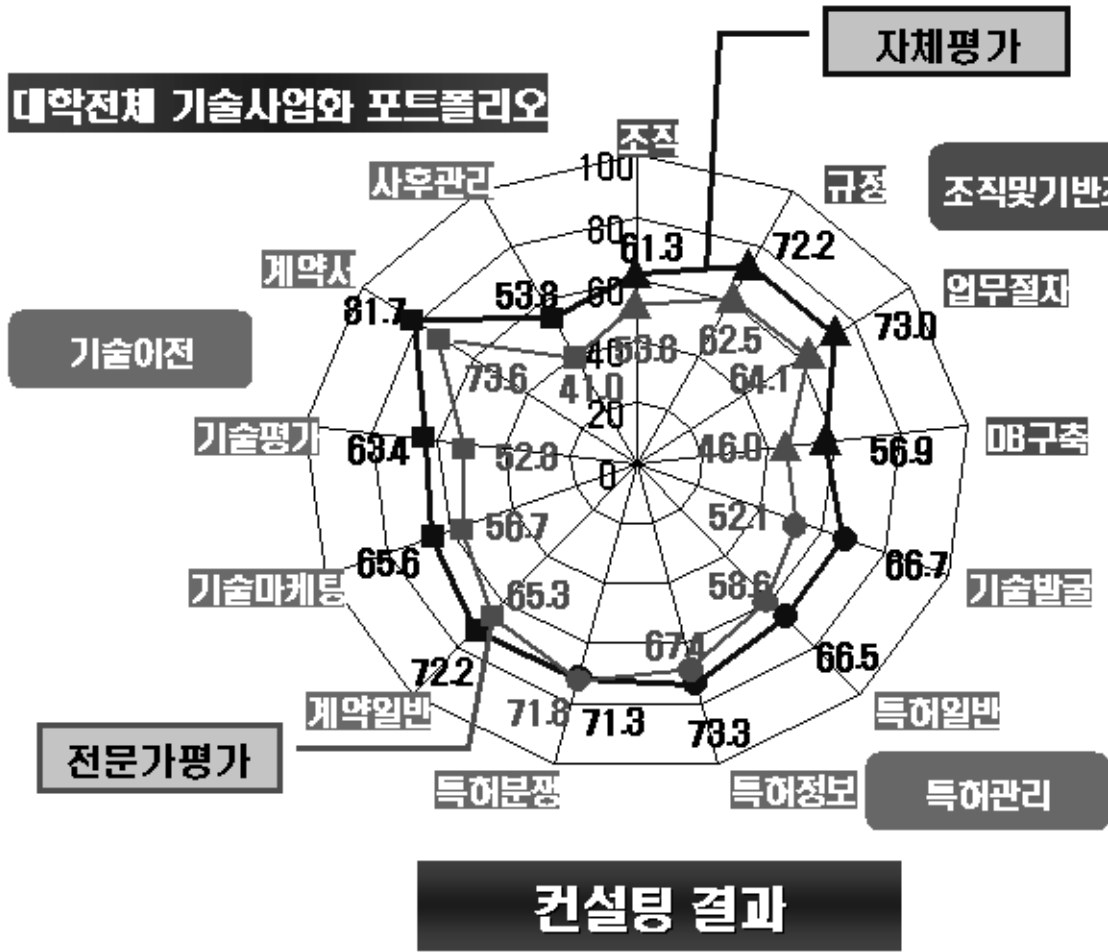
자체평가

대학전체 기술사업화 포트폴리오

조직및기반조

기술이전

조직
100
80
60
40
20
0

61.3
53.8
규정
72.2
62.5
업무절차
73.0
64.1
DB구축
56.9
46.0
기술발굴
66.7
52.1
특허일반
66.5
58.6
특허정보
73.3
67.4
특허분쟁
71.3
71.8
계약일반
72.2
65.3
기술마케팅
65.6
56.7
기술평가
63.4
52.8
계약시
81.7
73.6
사후관리
53.8
41.0

전문가평가

특허관리

컨설팅 결과